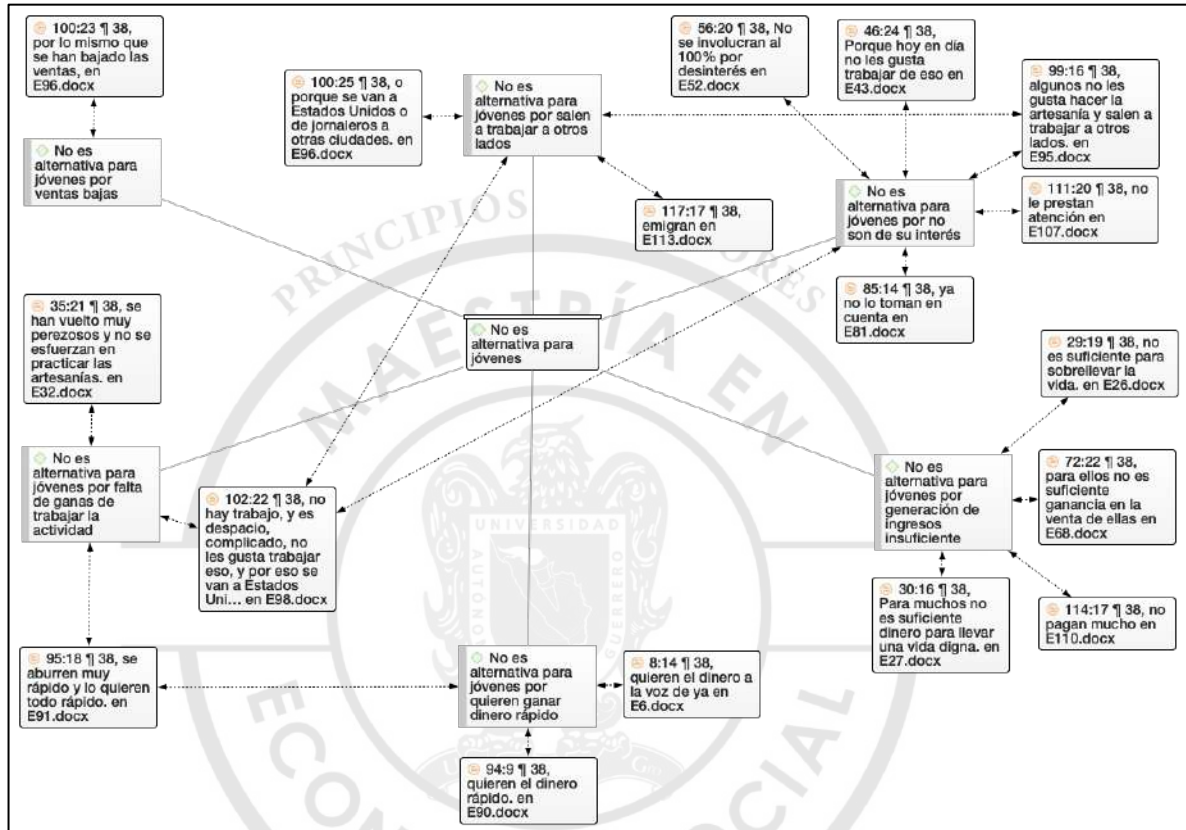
100:23 ¶ 38, por lo mismo que se han bajado las ventas, en E96.docx

No es alternativa para jóvenes por ventas bajas

100:25 ¶ 38, o porque se van a Estados Unidos o de jornaleros a otras ciudades. en E96.docx

No es alternativa para jóvenes por salen a trabajar a otros lados

56:20 ¶ 38, No se involucran al 100% por desinterés en E52.docx

46:24 ¶ 38, Porque hoy en día no les gusta trabajar de eso en E43.docx

99:16 ¶ 38, algunos no les gusta hacer la artesanía y salen a trabajar a otros lados. en E95.docx

117:17 ¶ 38, emigran en E113.docx

No es alternativa para jóvenes por no son de su interés

111:20 ¶ 38, no le prestan atención en E107.docx

85:14 ¶ 38, ya no lo toman en cuenta en E81.docx

35:21 ¶ 38, se han vuelto muy perezosos y no se esfuerzan en practicar las artesanías. en E32.docx

No es alternativa para jóvenes

29:19 ¶ 38, no es suficiente para sobrellevar la vida. en E26.docx

No es alternativa para jóvenes por falta de ganas de trabajar la actividad

102:22 ¶ 38, no hay trabajo, y es despacio, complicado, no les gusta trabajar eso, y por eso se van a Estados Uni… en E98.docx

No es alternativa para jóvenes por generación de ingresos insuficiente

72:22 ¶ 38, para ellos no es suficiente ganancia en la venta de ellas en E68.docx

30:16 ¶ 38, Para muchos no es suficiente dinero para llevar una vida digna. en E27.docx

114:17 ¶ 38, no pagan mucho en E110.docx

95:18 ¶ 38, se aburren muy rápido y lo quieren todo rápido. en E91.docx

No es alternativa para jóvenes por quieren ganar dinero rápido

8:14 ¶ 38, quieren el dinero a la voz de ya en E6.docx

94:9 ¶ 38, quieren el dinero rápido. en E90.docx

PRINCIPIOS RECTORES
MAESTRÍA EN ECONOMÍA SOCIAL
UNIVERSIDAD AUTÓNOMA DE GUERRERO